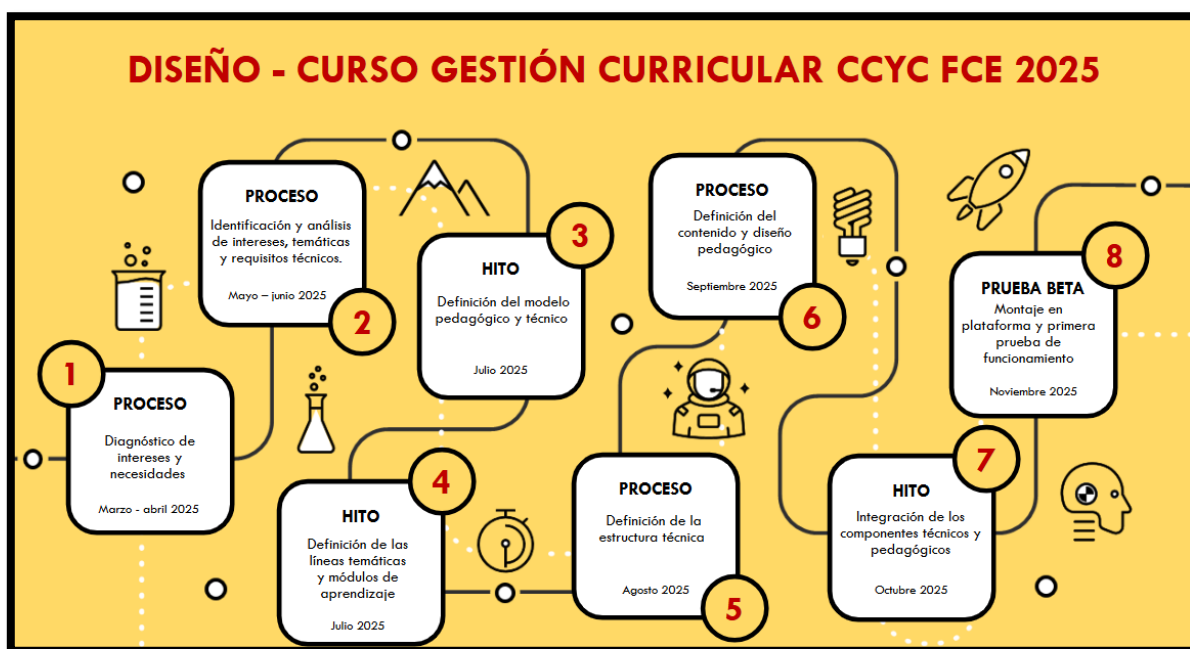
DISEÑO - CURSO GESTIÓN CURRICULAR CCYC FCE 2025

1
PROCESO
Diagnóstico de intereses y necesidades
Marzo - abril 2025

PROCESO
Identificación y análisis de intereses, temáticas y requisitos técnicos.
Mayo – junio 2025
2

3
HITO
Definición del modelo pedagógico y técnico
Julio 2025

4
HITO
Definición de las líneas temáticas y módulos de aprendizaje
Julio 2025

PROCESO
Definición de la estructura técnica
Agosto 2025
5

PROCESO
Definición del contenido y diseño pedagógico
Septiembre 2025
6

7
HITO
Integración de los componentes técnicos y pedagógicos
Octubre 2025

8
PRUEBA BETA
Montaje en plataforma y primera prueba de funcionamiento
Noviembre 2025